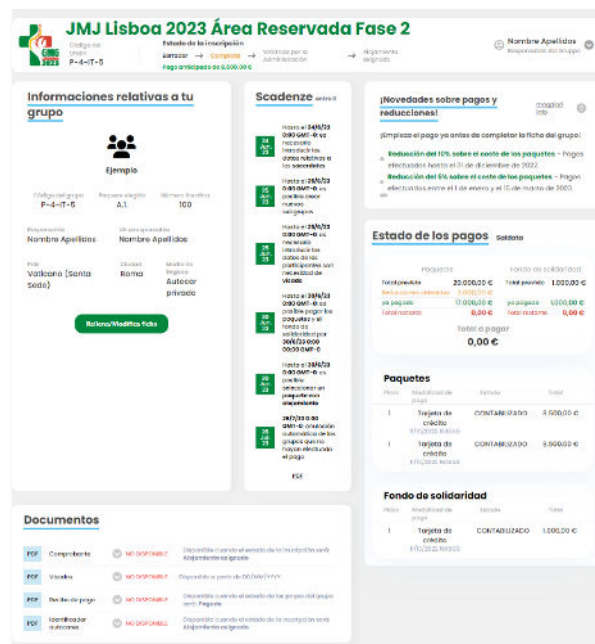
JMJ Lisboa 2023 Área Reservada Fase 2

Código del grupo
P-4-IT-5

Estado de la inscripción
Borrador → Completo → Validado por la Administración → Alojamiento asignado
Pago anticipado de 5.500,00 €

Nombre Apellidos
Responsable del Grupo

Informaciones relativas a tu grupo

Ejemplo

Código del grupo
P-4-IT-5

Paquete elegido
A.1

Número Inscritos
100

Responsable
Nombre Apellidos

Vice-responsable
Nombre Apellidos

País
Vaticano (Santa Sede)

Ciudad
Roma

Medio de llegada
Autocar privado

Rellena/Modifica ficha

Scadenze entro il

24 Jun. 23
Hasta el 24/6/23 0:00 GMT+0 es necesario introducir los datos relativos a los sacerdotes

25 Jun. 23
Hasta el 25/6/23 0:00 GMT+0 es posible crear nuevos subgrupos

26 Jun. 23
Hasta el 26/6/23 0:00 GMT+0 es necesario introducir los datos de los participantes con necesidad de visado

26 Jun. 23
Hasta el 26/6/23 0:00 GMT+0 es posible pagar los paquetes y el fondo de solidaridad por 30/6/23 0:00 GMT+0

26 Jun. 23
Hasta el 26/6/23 0:00 GMT+0 es posible seleccionar un paquete con alojamiento

26 Jun. 23
26/7/23 0:00 GMT+0 Anulación automática de los grupos que no hayan efectuado el pago

PDF

¡Novedades sobre pagos y reducciones!

Mostrar info

¡Empieza el pago ya antes de completar la ficha del grupo!

Reducción del 10% sobre el coste de los paquetes – Pagos efectuados hasta el 31 de diciembre de 2022.

Reducción del 5% sobre el coste de los paquetes – Pagos efectuados entre el 1 de enero y el 17 de marzo de 2023.

Estado de los pagos Saldato

Paquetes
Total previsto 20.000,00 €
Reducciones aplicadas 3.000,00 €
ya pagado 17.000,00 €
Total restante 0,00 €

Fondo de solidaridad
Total previsto 1.000,00 €
ya pagado 1.000,00 €
Total restante 0,00 €

Total a pagar
0,00 €

Paquetes
Plazo | Modalidad de pago | Estado | Total
1 | Tarjeta de crédito 8/11/2022 15:45:05 | CONTABILIZADO | 8.500,00 €
1 | Tarjeta de crédito 8/11/2022 15:45:05 | CONTABILIZADO | 8.500,00 €

Fondo de solidaridad
Plazo | Modalidad de pago | Estado | Total
1 | Tarjeta de crédito 8/11/2022 15:45:05 | CONTABILIZADO | 1.000,00 €

Documentos

PDF Comprobante NO DISPONIBLE Disponible cuando el estado de la inscripción sea Alojamiento asignado
PDF Visados NO DISPONIBLE Disponible a partir de DD/MM/YYYY
PDF Recibo de pago NO DISPONIBLE Disponible cuando el estado de los pagos del grupo sea: Pagado
PDF Identificador autocares NO DISPONIBLE Disponible cuando el estado de la inscripción sea Alojamiento asignado